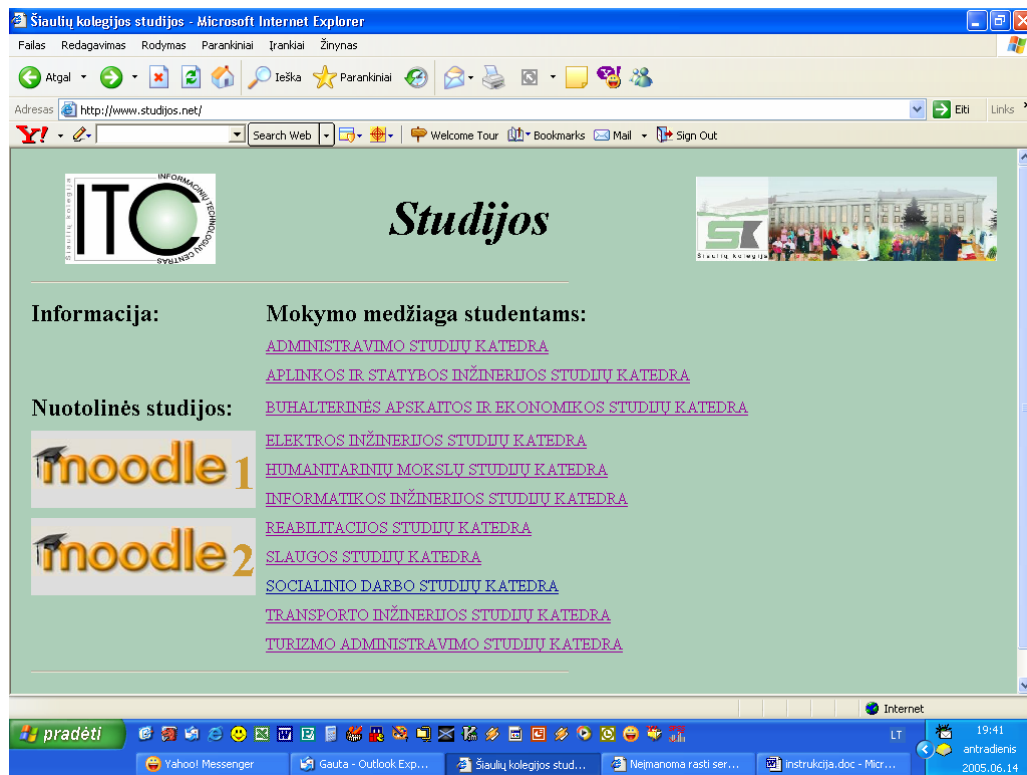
Šiaulių kolegijos studijos - Microsoft Internet Explorer

Failas Redagavimas Rodymas Parankiniai Įrankiai Žinynas

Atgal Ieška Parankiniai

Adresas http://www.studijos.net/ Eiti Links

Y! Search Web Welcome Tour Bookmarks Mail Sign Out

ITC INFORMACINIŲ TECHNOLOGIJŲ CENTRAS Šiaulių kolegija

Studijos

SK Šiaulių kolegija

Informacija:

Nuotolinės studijos:

moodle 1

moodle 2

Mokymo medžiaga studentams:

ADMINISTRAVIMO STUDIJŲ KATEDRA

APLINKOS IR STATYBOS INŽINERIJOS STUDIJŲ KATEDRA

BUHALTERINĖS APSKAITOS IR EKONOMIKOS STUDIJŲ KATEDRA

ELEKTROS INŽINERIJOS STUDIJŲ KATEDRA

HUMANITARINIŲ MOKSLŲ STUDIJŲ KATEDRA

INFORMATIKOS INŽINERIJOS STUDIJŲ KATEDRA

REABILITACIJOS STUDIJŲ KATEDRA

SLAUGOS STUDIJŲ KATEDRA

SOCIALINIO DARBO STUDIJŲ KATEDRA

TRANSPORTO INŽINERIJOS STUDIJŲ KATEDRA

TURIZMO ADMINISTRAVIMO STUDIJŲ KATEDRA

Internet

pradėti

LT

19:41 antradienis 2005.06.14

Yahoo! Messenger Gauta - Outlook Exp... Šiaulių kolegijos stud... Neįmanoma rasti ser... instrukcija.doc - Micr...